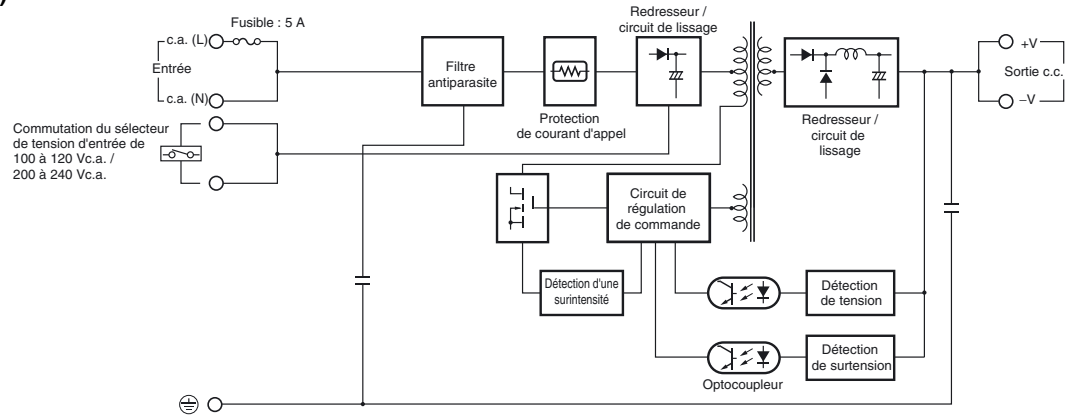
Fusible : 5 A

c.a. (L)

Entrée

c.a. (N)

Commutation du sélecteur de tension d'entrée de 100 à 120 Vc.a. / 200 à 240 Vc.a.

Filtre antiparasite

Protection de courant d'appel

Redresseur / circuit de lissage

Redresseur / circuit de lissage

+V

Sortie c.c.

−V

Circuit de régulation de commande

Détection d'une surintensité

Détection de tension

Détection de surtension

Optocoupleur